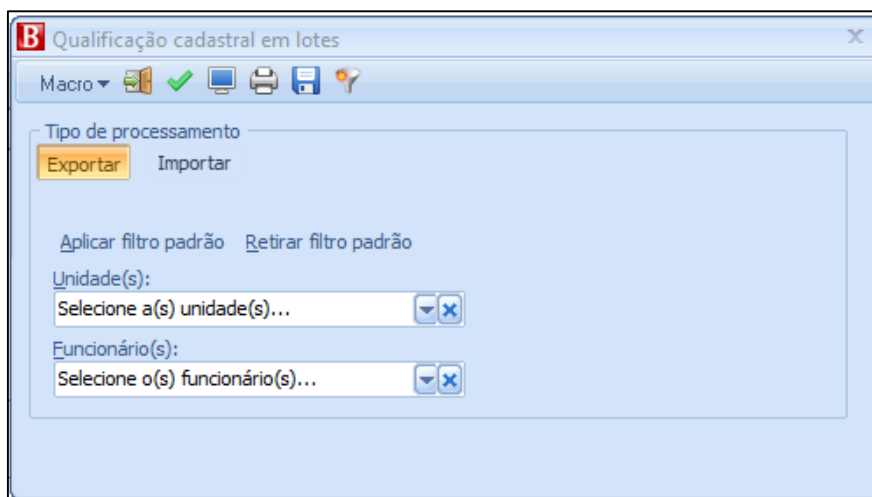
B Qualificação cadastral em lotes

Macro

Tipo de processamento

Exportar Importar

Aplicar filtro padrão Retirar filtro padrão

Unidade(s):

Selecione a(s) unidade(s)...

Funcionário(s):

Selecione o(s) funcionário(s)...